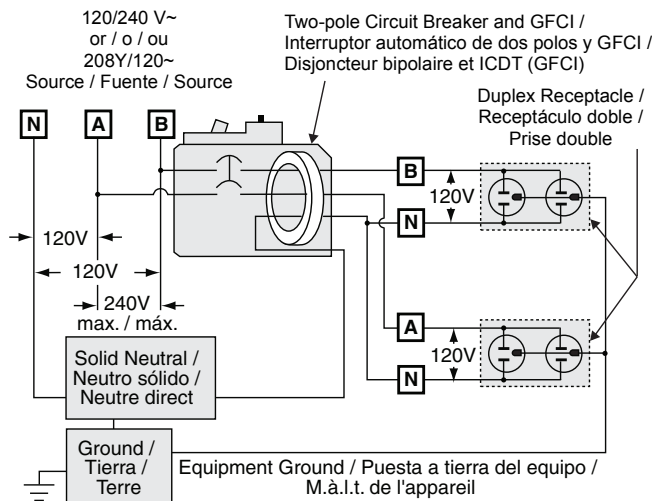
120/240 V~
or / o / ou
208Y/120~
Source / Fuente / Source

Two-pole Circuit Breaker and GFCI /
Interruptor automático de dos polos y GFCI /
Disjoncteur bipolaire et ICDT (GFCI)

Duplex Receptacle /
Receptáculo doble /
Prise double

N

A

B

B

120V

N

120V

120V

240V
max. / máx.

A

120V

N

Solid Neutral /
Neutro sólido /
Neutre direct

Ground /
Tierra /
Terre

Equipment Ground / Puesta a tierra del equipo /
M.à.l.t. de l'appareil